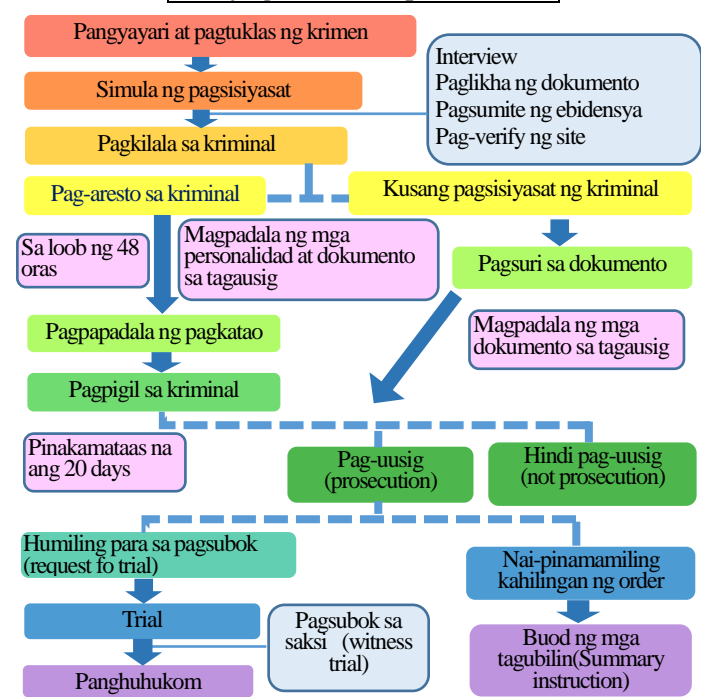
Pangyayari at pagtuklas ng krimen

Simula ng pagsisiyasat

Interview
Paglikha ng dokumento
Pagsumite ng ebidensya
Pag-verify ng site

Pagkilala sa kriminal

Pag-aresto sa kriminal

Kusang pagsisiyasat ng kriminal

Sa loob ng 48 oras

Magpadala ng mga personalidad at dokumento sa tagausig

Pagsuri sa dokumento

Magpadala ng mga dokumento sa tagausig

Pagpapadala ng pagkatao

Pagpigil sa kriminal

Pinakamataas na ang 20 days

Pag-uusig (prosecution)

Hindi pag-uusig (not prosecution)

Humiling para sa pagsubok (request fo trial)

Nai-pinamamiling kahilingan ng order

Trial

Pagsubok sa saksi (witness trial)

Buod ng mga tagubilin(Summary instruction)

Panghuhukom